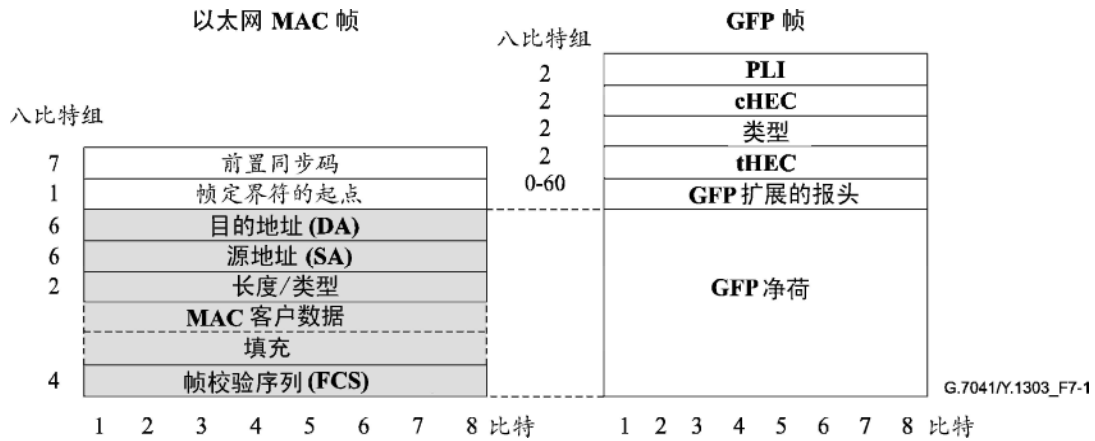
以太网 MAC 帧

八比特组

| 八比特组 | |
|---|---|
| 7 | 前置同步码 |
| 1 | 帧定界符的起点 |
| 6 | 目的地址 (DA) |
| 6 | 源地址 (SA) |
| 2 | 长度/类型 |
| | MAC 客户数据 |
| | 填充 |
| 4 | 帧校验序列 (FCS) |

1 2 3 4 5 6 7 8 比特

GFP 帧

| 八比特组 | |
|---|---|
| 2 | PLI |
| 2 | cHEC |
| 2 | 类型 |
| 2 | tHEC |
| 0-60 | GFP 扩展的报头 |
| | GFP 净荷 |

1 2 3 4 5 6 7 8 比特

G.7041/Y.1303_F7-1